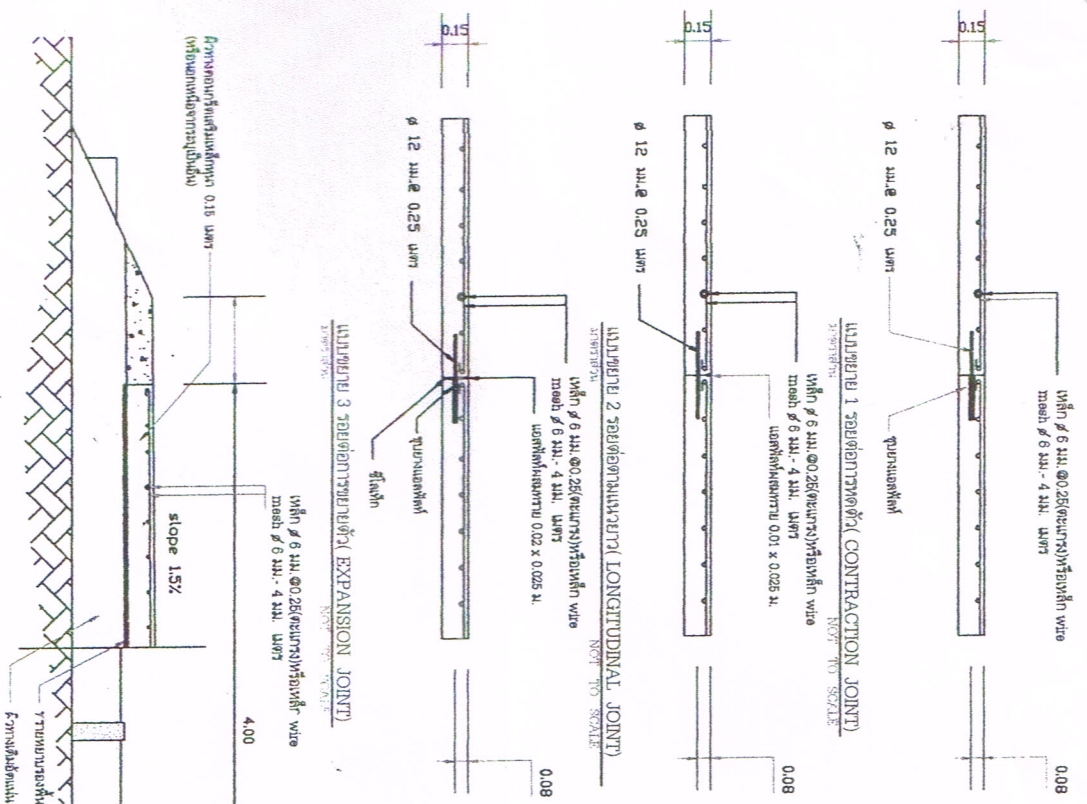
0.15

ø 12 มม.@ 0.25 เมตร

เหล็ก ø 6 มม.@0.25(ตะแกรง)หรือเหล็ก wire mesh ø 6 มม. - 4 มม. เมตร

ยุบยางแอสฟัลท์

แอสฟัลท์ผสมทราย 0.01 x 0.025 ม.

แบบขยาย 1 รอยต่อทางหดตัว( CONTRACTION JOINT)
NOT TO SCALE

0.08

0.15

ø 12 มม.@ 0.25 เมตร

เหล็ก ø 6 มม.@0.25(ตะแกรง)หรือเหล็ก wire mesh ø 6 มม. - 4 มม. เมตร

แอสฟัลท์ผสมทราย 0.02 x 0.025 ม.

แบบขยาย 2 รอยต่อตามแนวยาว( LONGITUDINAL JOINT)
NOT TO SCALE

0.08

0.15

ø 12 มม.@ 0.25 เมตร

ยุบยางแอสฟัลท์

ซีโมเท็ก

แบบขยาย 3 รอยต่อทางขยายตัว( EXPANSION JOINT)
NOT TO SCALE

0.08

ผิวทางคอนกรีตเสริมเหล็กหนา 0.15 เมตร (หรือตามเหมือนการปูเป็นชั้น)

เหล็ก ø 6 มม.@0.25(ตะแกรง)หรือเหล็ก wire mesh ø 6 มม. - 4 มม. เมตร

slope 1.5%

4.00

รางระบายน้ำ

ผิวทางเดิมเสียหาย